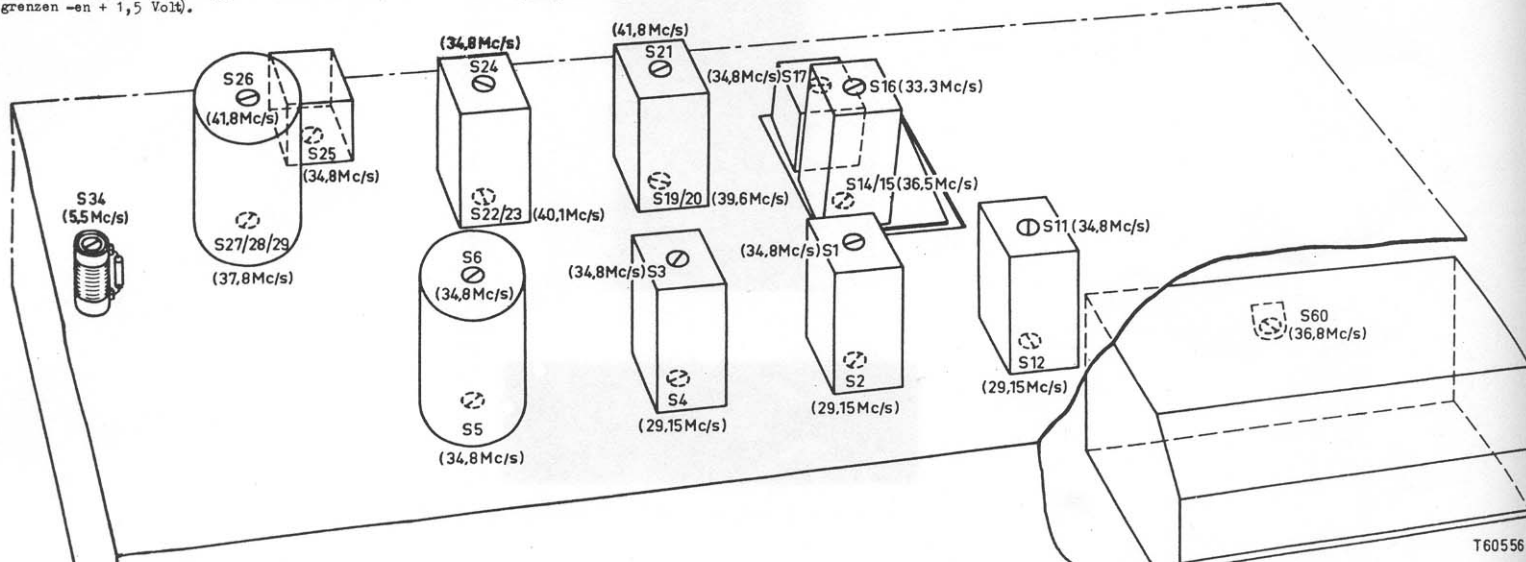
grenzen -en + 1,5 Volt).

S26
(41,8Mc/s)
S25
(34,8Mc/s)
S34
(5,5 Mc/s)
S27/28/29
(37,8Mc/s)

(34,8Mc/s)
S24
S22/23 (40,1Mc/s)
S6
(34,8Mc/s)
S5
(34,8Mc/s)

(41,8Mc/s)
S21
S19/20 (39,6Mc/s)
(34,8Mc/s) S3
S4
(29,15Mc/s)

(34,8Mc/s) S17
S16 (33,3Mc/s)
S14/15 (36,5Mc/s)
(34,8Mc/s) S1
S2
(29,15Mc/s)

S11 (34,8Mc/s)
S12
(29,15Mc/s)
S60
(36,8Mc/s)

T60556